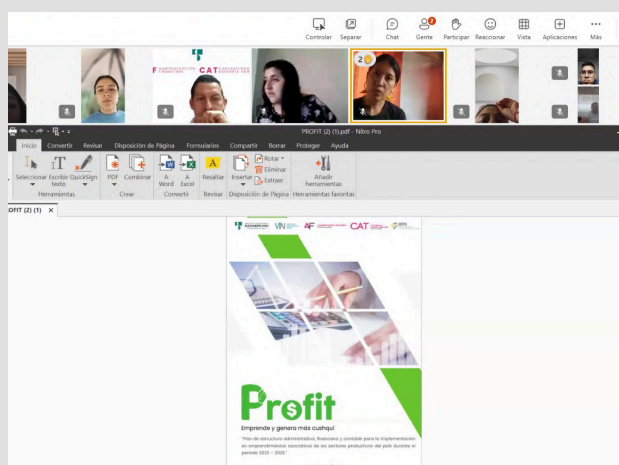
Controlar Separar Chat Gente Participar Reaccionar Vista Aplicaciones Más

CAT

2

PROFIT (2) (1).pdf - Nitro Pro

Inicio Convertir Revisar Disposición de Página Formularios Compartir Borrar Proteger Ayuda

Seleccionar Escribir texto QuickSign PDF Combinar A Word A Excel Resaltar Insertar Rotar Eliminar Extraer Añadir herramientas

Herramientas Crear Convertir Revisar Disposición de Página Herramientas favoritas

OFIT (2) (1) ×

AF CAT

Profit

Emprende y genera más cushqui

"Plan de estructura administrativa, financiera y contable para la implementación de emprendimientos asociativos de los sectores productivos del país durante el periodo 2022 – 2025."